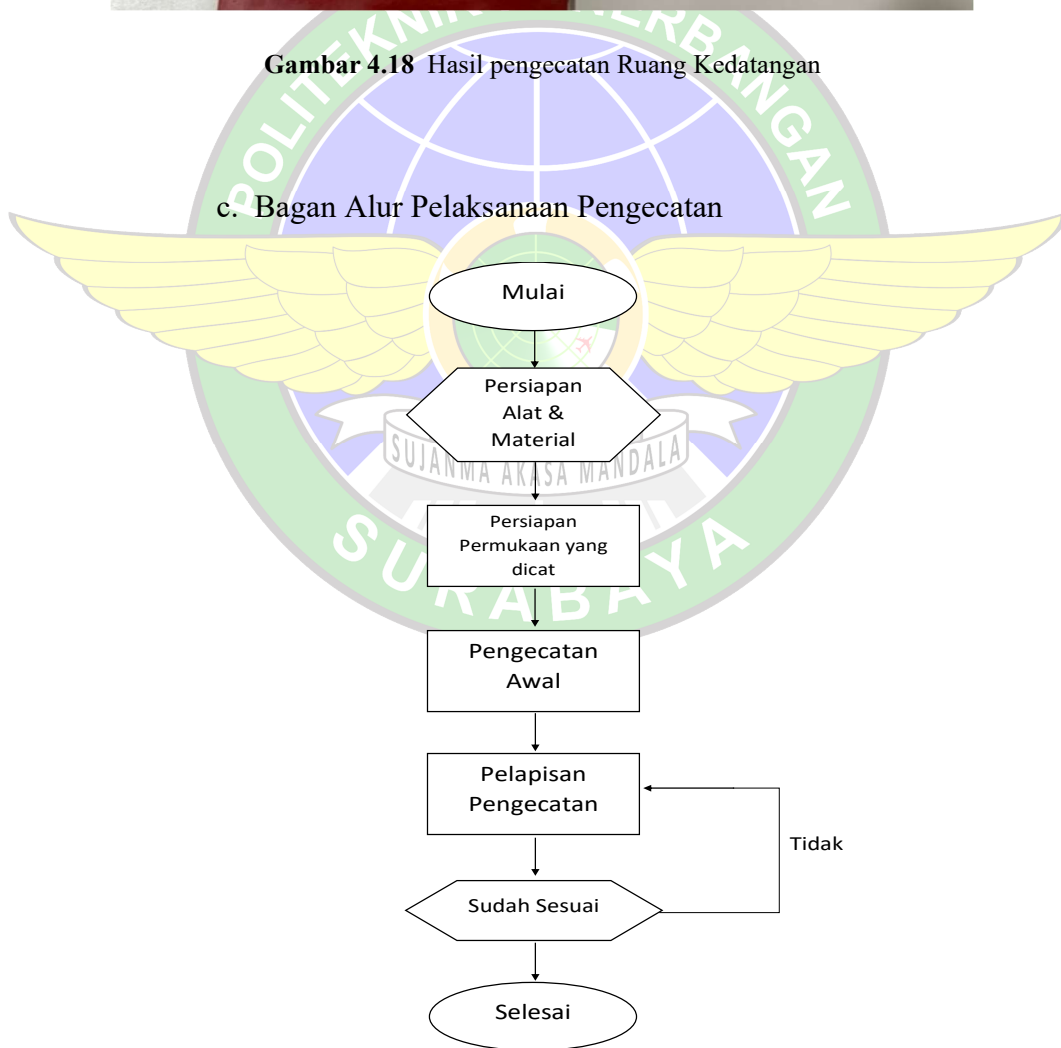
**Gambar 4.18** Hasil pengecatan Ruang Kedatangan

c. Bagan Alur Pelaksanaan Pengecatan

Mulai

Persiapan Alat & Material

Persiapan Permukaan yang dicat

Pengecatan Awal

Pelapisan Pengecatan

Tidak

Sudah Sesuai

Selesai

POLITEKNIK PENERBANGAN SURABAYA
SUJANMA AKASA MANDALA